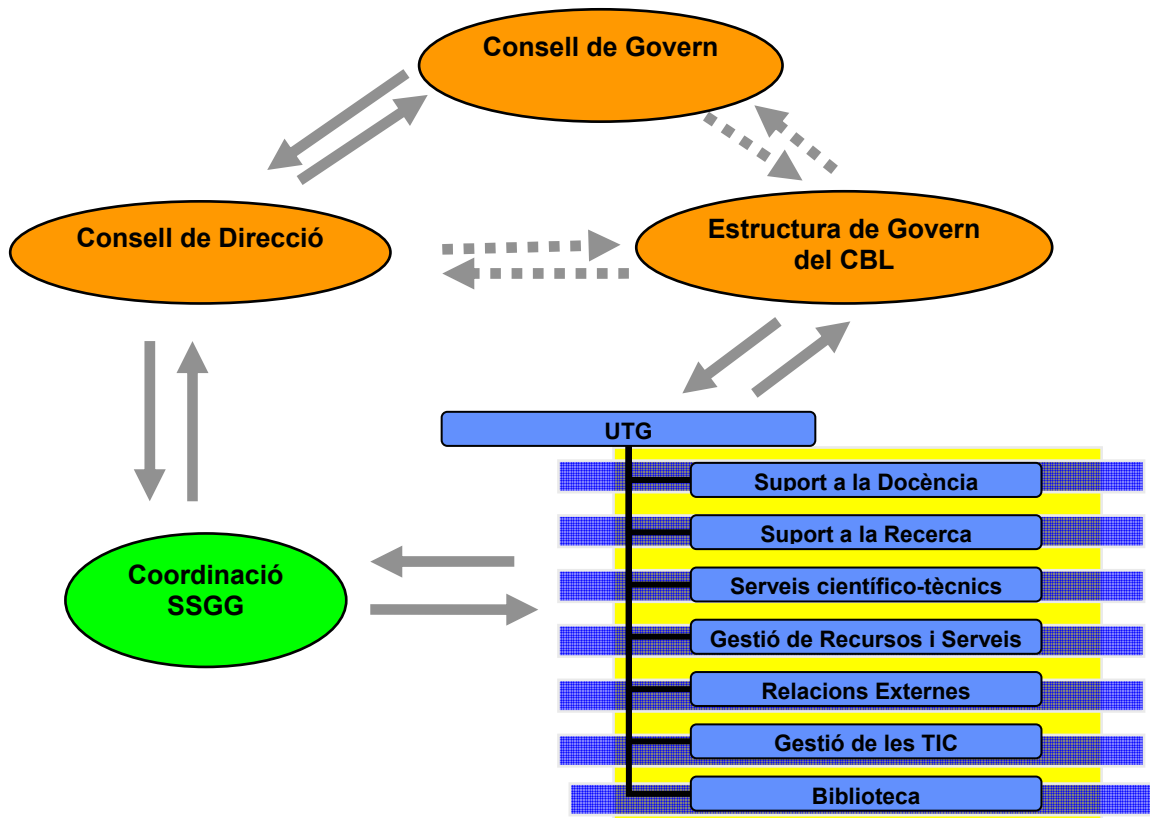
Consell de Govern

Consell de Direcció

Estructura de Govern del CBL

UTG

Suport a la Docència

Suport a la Recerca

Serveis científico-tècnics

Gestió de Recursos i Serveis

Relacions Externes

Gestió de les TIC

Biblioteca

Coordinació SSGG